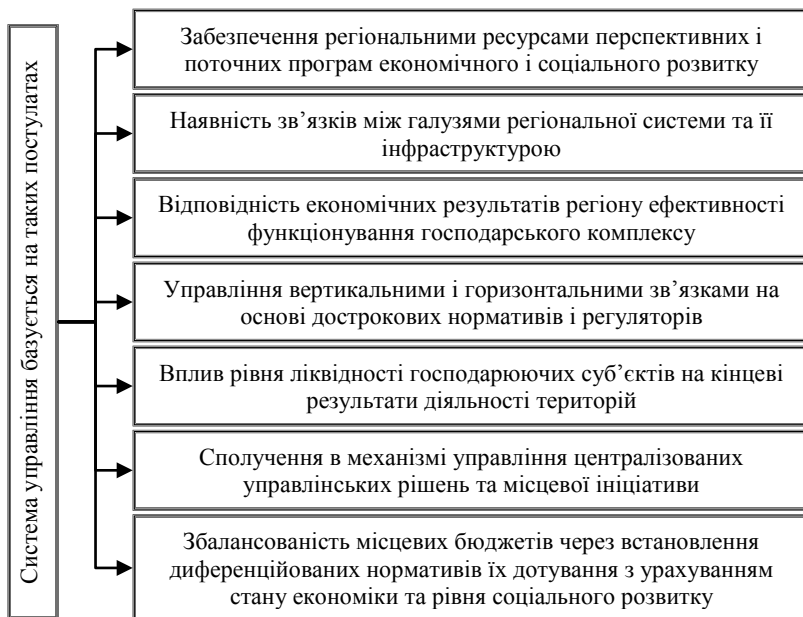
Система управління базується на таких постулатах

Забезпечення регіональними ресурсами перспективних і поточних програм економічного і соціального розвитку

Наявність зв’язків між галузями регіональної системи та її інфраструктурою

Відповідність економічних результатів регіону ефективності функціонування господарського комплексу

Управління вертикальними і горизонтальними зв’язками на основі дострокових нормативів і регуляторів

Вплив рівня ліквідності господарюючих суб’єктів на кінцеві результати діяльності територій

Сполучення в механізмі управління централізованих управлінських рішень та місцевої ініціативи

Збалансованість місцевих бюджетів через встановлення диференційованих нормативів їх дотування з урахуванням стану економіки та рівня соціального розвитку